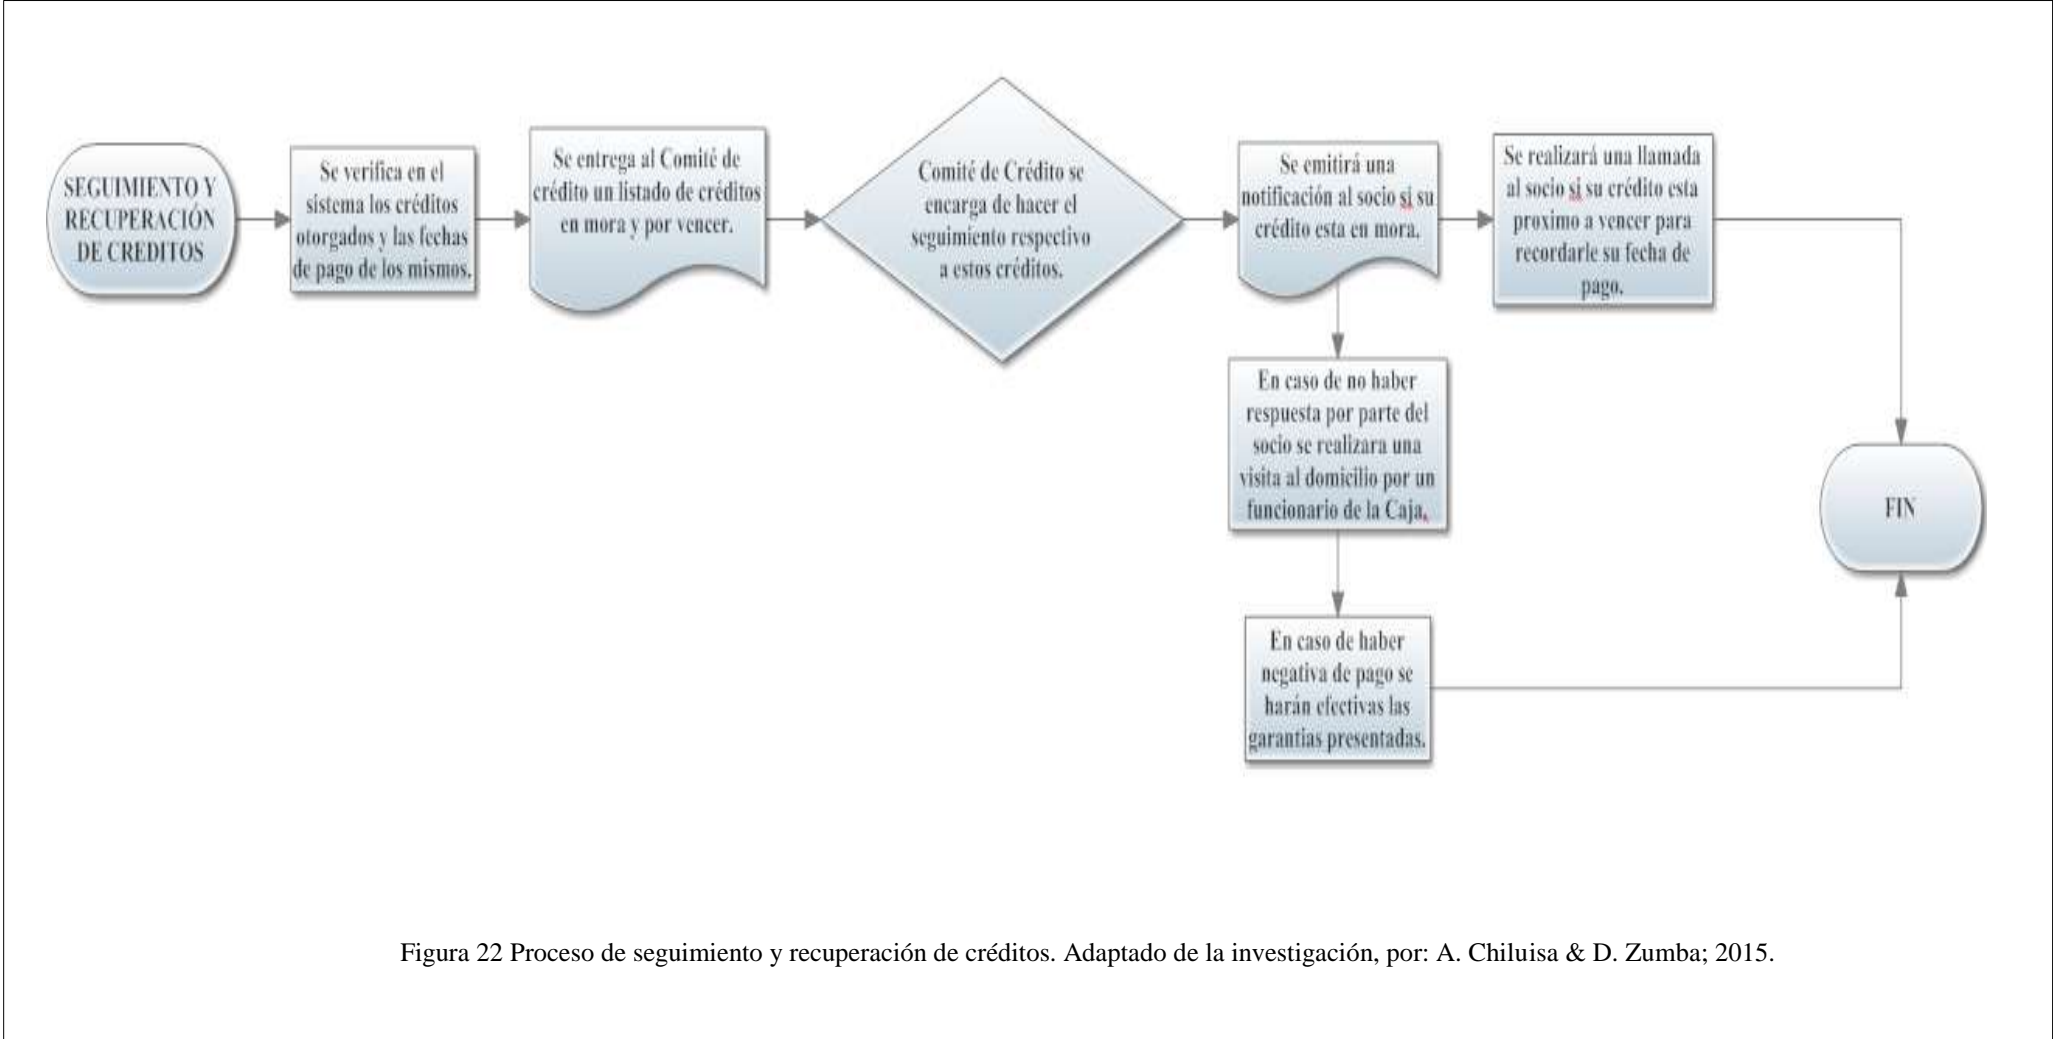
SEGUIMIENTO Y RECUPERACIÓN DE CREDITOS

Se verifica en el sistema los créditos otorgados y las fechas de pago de los mismos.

Se entrega al Comité de crédito un listado de créditos en mora y por vencer.

Comité de Crédito se encarga de hacer el seguimiento respectivo a estos créditos.

Se emitirá una notificación al socio si su crédito esta en mora.

Se realizará una llamada al socio si su crédito esta proximo a vencer para recordarle su fecha de pago.

En caso de no haber respuesta por parte del socio se realizara una visita al domicilio por un funcionario de la Caja.

En caso de haber negativa de pago se harán efectivas las garantias presentadas.

FIN

Figura 22 Proceso de seguimiento y recuperación de créditos. Adaptado de la investigación, por: A. Chiluisa & D. Zumba; 2015.